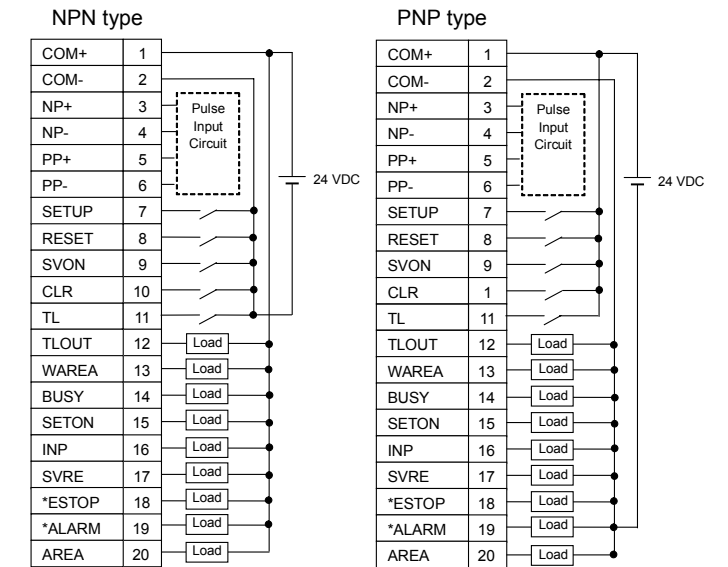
NPN type

| | |
|---|---|
| COM+ | 1 |
| COM- | 2 |
| NP+ | 3 |
| NP- | 4 |
| PP+ | 5 |
| PP- | 6 |
| SETUP | 7 |
| RESET | 8 |
| SVON | 9 |
| CLR | 10 |
| TL | 11 |
| TLOUT | 12 |
| WAREA | 13 |
| BUSY | 14 |
| SETON | 15 |
| INP | 16 |
| SVRE | 17 |
| *ESTOP | 18 |
| *ALARM | 19 |
| AREA | 20 |

Pulse Input Circuit

24 VDC

Load
Load
Load
Load
Load
Load
Load
Load
Load

PNP type

| | |
|---|---|
| COM+ | 1 |
| COM- | 2 |
| NP+ | 3 |
| NP- | 4 |
| PP+ | 5 |
| PP- | 6 |
| SETUP | 7 |
| RESET | 8 |
| SVON | 9 |
| CLR | 1 |
| TL | 11 |
| TLOUT | 12 |
| WAREA | 13 |
| BUSY | 14 |
| SETON | 15 |
| INP | 16 |
| SVRE | 17 |
| *ESTOP | 18 |
| *ALARM | 19 |
| AREA | 20 |

Pulse Input Circuit

24 VDC

Load
Load
Load
Load
Load
Load
Load
Load
Load